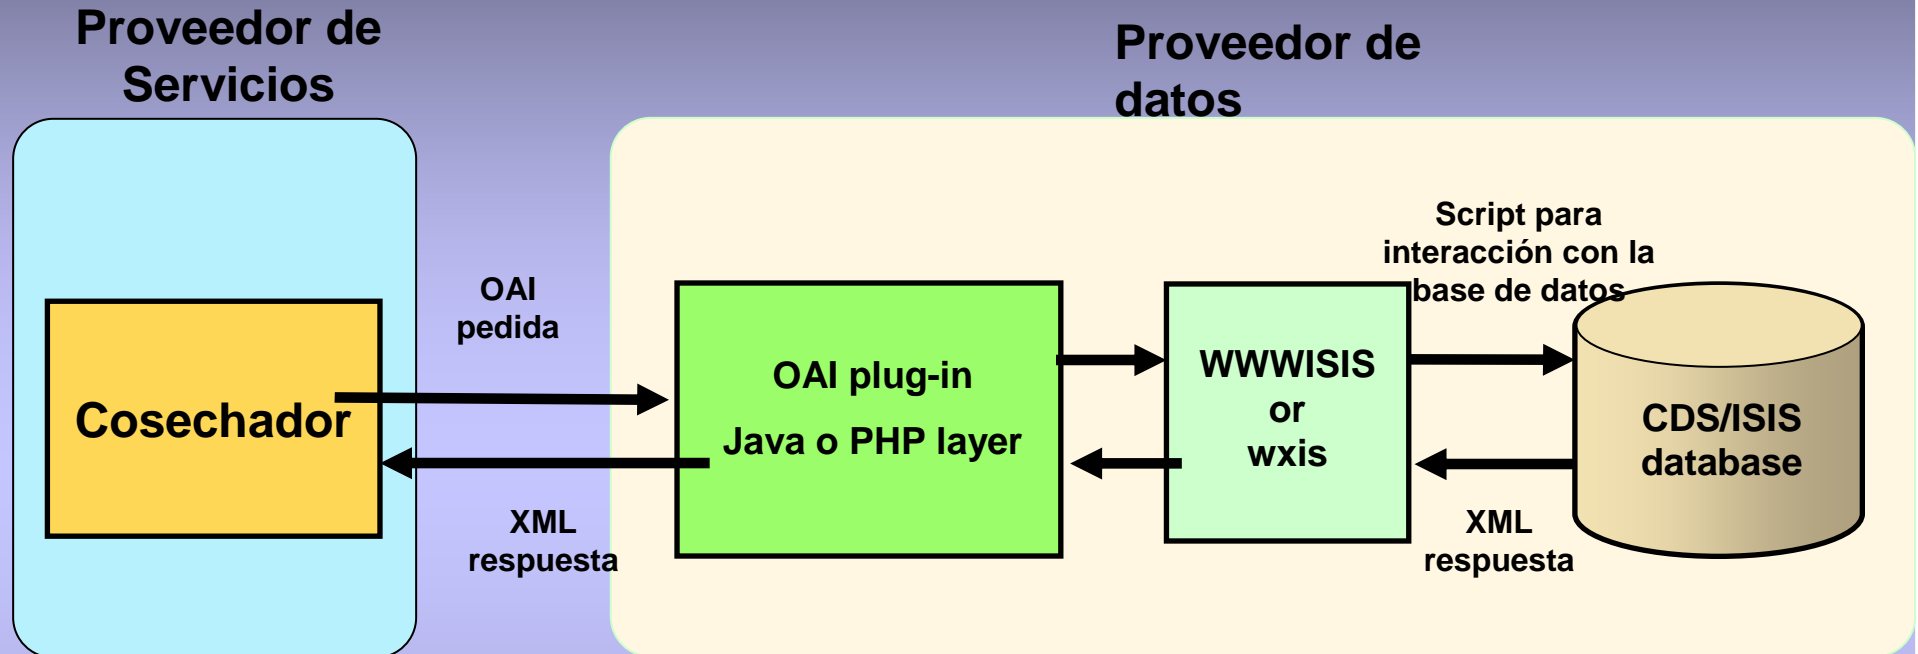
Proveedor de Servicios

Proveedor de datos

Cosechador

OAI pedida

XML respuesta

OAI plug-in

Java o PHP layer

WWWISIS or wxis

Script para interacción con la base de datos

CDS/ISIS database

XML respuesta